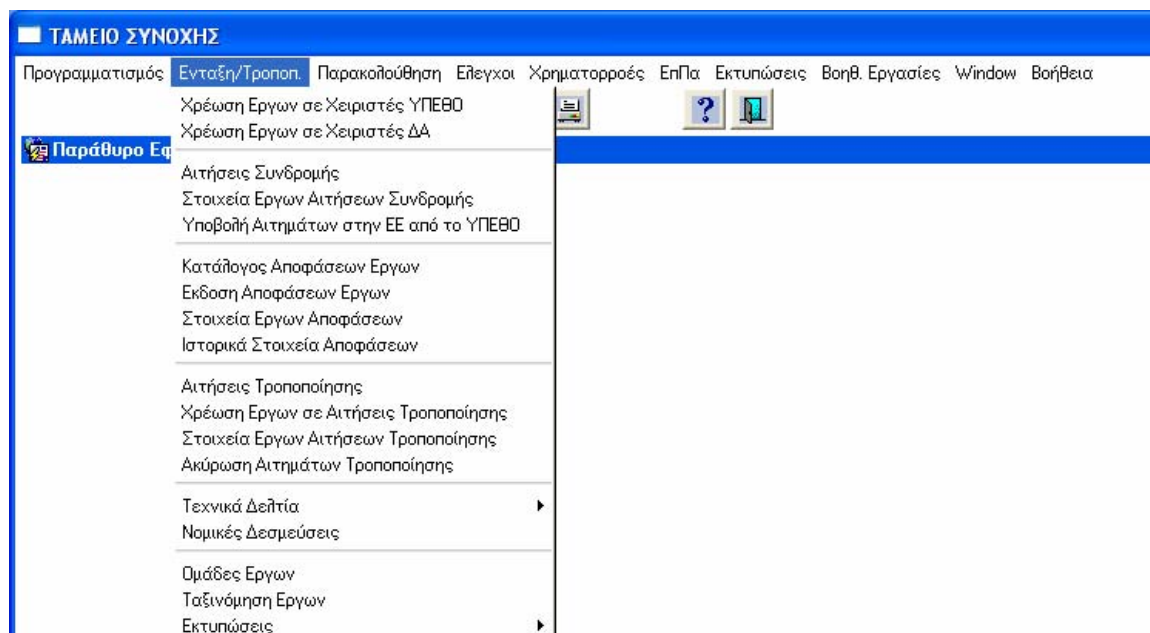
ΤΑΜΕΙΟ ΣΥΝΟΧΗΣ

ΠρογραμματισμόςΕνταξη/Τροποπ. Παρακολούθηση Ελεγχοι Χρηματορροές ΕπΠα Εκτυπώσεις Βοηθ. Εργασίες Window Βοήθεια

Παράθυρο Εφ

Χρέωση Εργων σε Χειριστές ΥΠΕΘΟ
Χρέωση Εργων σε Χειριστές ΔΑ

Αιτήσεις Συνδρομής
Στοιχεία Εργων Αιτήσεων Συνδρομής
Υποβολή Αιτημάτων στην ΕΕ από το ΥΠΕΘΟ

Κατάλογος Αποφάσεων Εργων
Εκδοση Αποφάσεων Εργων
Στοιχεία Εργων Αποφάσεων
Ιστορικά Στοιχεία Αποφάσεων

Αιτήσεις Τροποποίησης
Χρέωση Εργων σε Αιτήσεις Τροποποίησης
Στοιχεία Εργων Αιτήσεων Τροποποίησης
Ακύρωση Αιτημάτων Τροποποίησης

Τεχνικά Δελτία
Νομικές Δεσμεύσεις

Ομάδες Εργων
Ταξινόμηση Εργων
Εκτυπώσεις